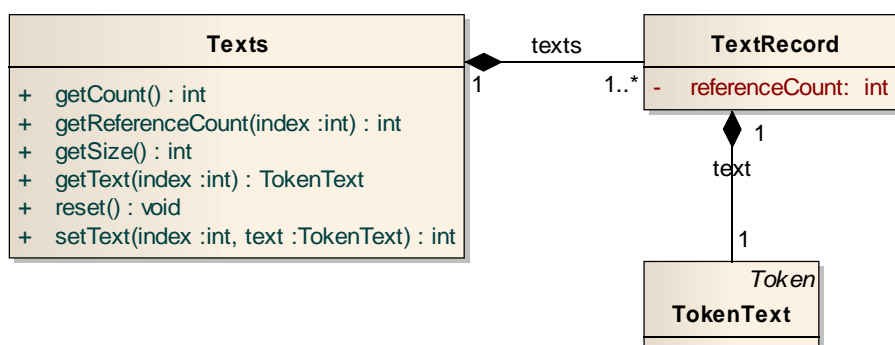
Texts

+ getCount() : int
+ getReferenceCount(index :int) : int
+ getSize() : int
+ getText(index :int) : TokenText
+ reset() : void
+ setText(index :int, text :TokenText) : int

texts

1

1..*

TextRecord

- referenceCount: int

1

text

1

Token

TokenText